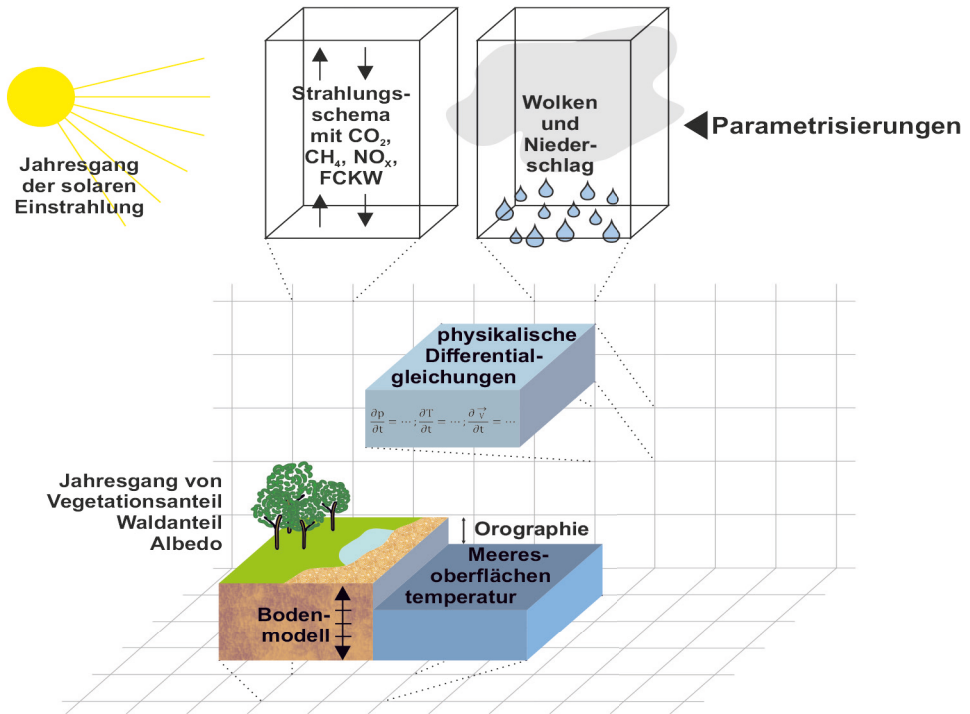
Jahresgang der solaren Einstrahlung

Strahlungsschema mit $CO_2$, $CH_4$, $NO_x$, FCKW

Wolken und Niederschlag

Parametrisierungen

physikalische Differentialgleichungen

$\frac{\partial p}{\partial t} = \cdots; \frac{\partial T}{\partial t} = \cdots; \frac{\partial \vec{v}}{\partial t} = \cdots$

Jahresgang von Vegetationsanteil Waldanteil Albedo

Orographie

Meeresoberflächentemperatur

Bodenmodell